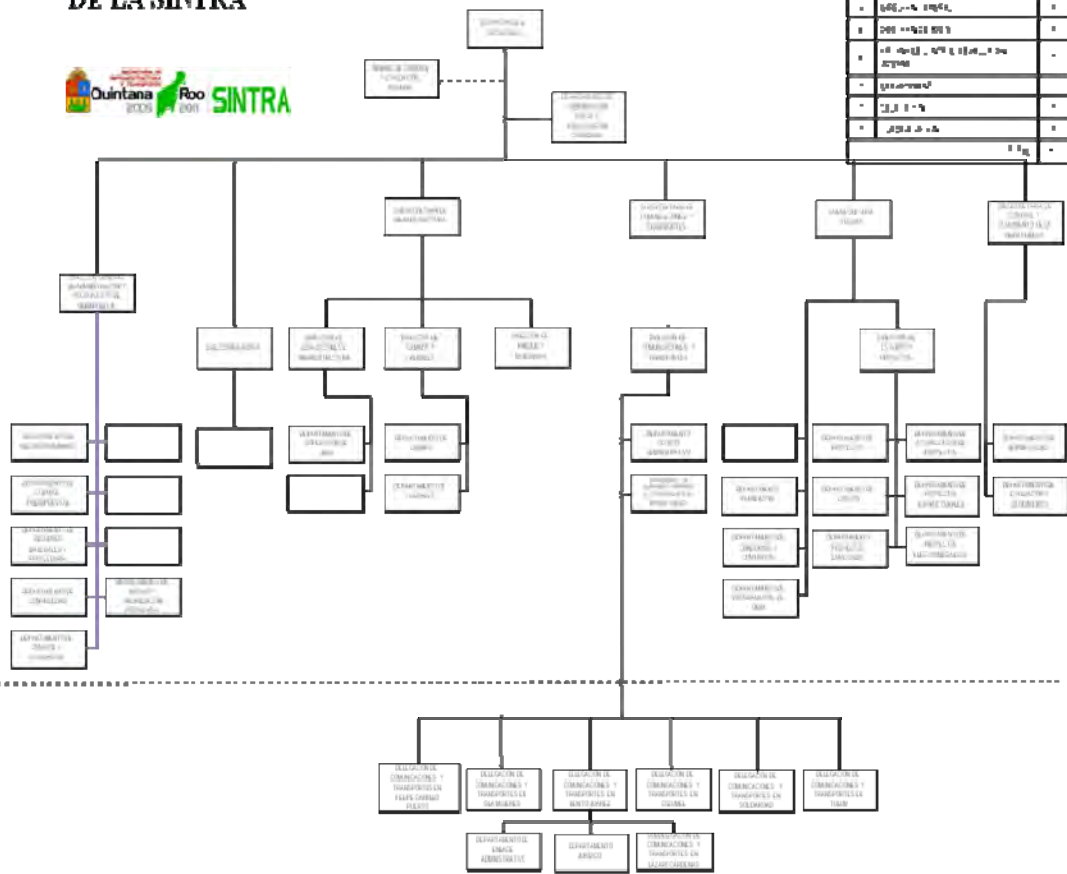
DE LA SINTRA

Quintana Roo 2005 2011 SINTRA

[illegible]

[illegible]

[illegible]

DIRECCIÓN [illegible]

SUBSECRETARÍA DE COMUNICACIONES Y TRANSPORTES

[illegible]

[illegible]

DIRECCIÓN DE COMUNICACIONES Y TRANSPORTES

DEPARTAMENTO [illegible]

DELEGACIÓN DE COMUNICACIONES Y TRANSPORTES EN FELIPE CARRILLO PUERTO

DELEGACIÓN DE COMUNICACIONES Y TRANSPORTES EN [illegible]

DELEGACIÓN DE COMUNICACIONES Y TRANSPORTES EN BENITO JUÁREZ

DELEGACIÓN DE COMUNICACIONES Y TRANSPORTES EN COZUMEL

DELEGACIÓN DE COMUNICACIONES Y TRANSPORTES EN SOLIDARIDAD

DELEGACIÓN DE COMUNICACIONES Y TRANSPORTES EN TULUM

DEPARTAMENTO DE ENLACE ADMINISTRATIVO

DEPARTAMENTO JURÍDICO

DELEGACIÓN DE COMUNICACIONES Y TRANSPORTES EN LÁZARO CÁRDENAS